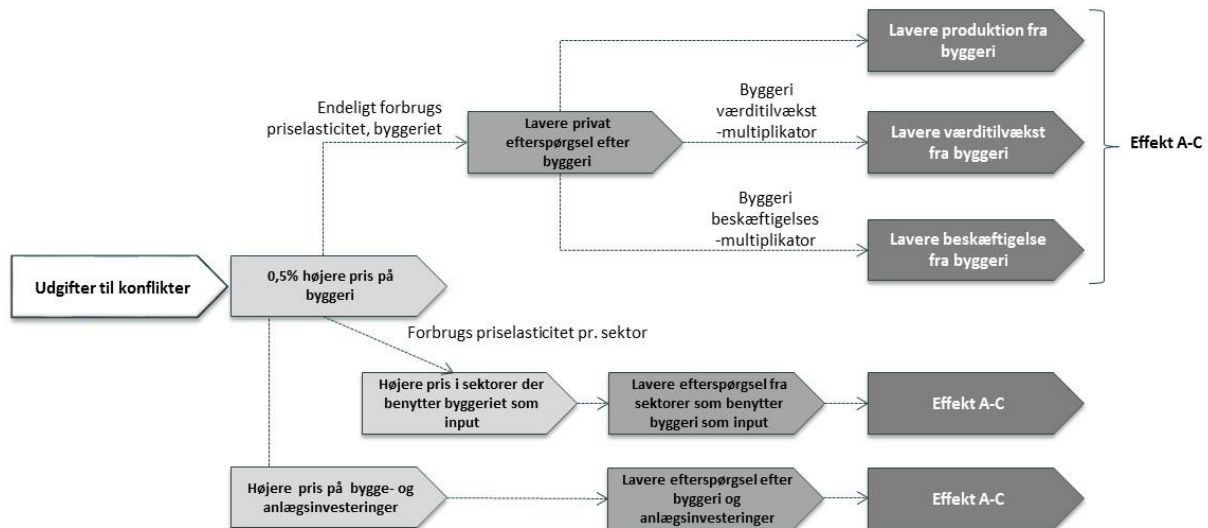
Udgifter til konflikter

0,5% højere pris på byggeri

Endeligt forbrugs priselasticitet, byggeriet

Lavere privat efterspørgsel efter byggeri

Lavere produktion fra byggeri

Byggeri værditilvækst -multiplikator

Lavere værditilvækst fra byggeri

Byggeri beskæftigelses -multiplikator

Lavere beskæftigelse fra byggeri

Effekt A-C

Forbrugs priselasticitet pr. sektor

Højere pris i sektorer der benytter byggeriet som input

Lavere efterspørgsel fra sektorer som benytter byggeri som input

Effekt A-C

Højere pris på bygge- og anlægsinvesteringer

Lavere efterspørgsel efter byggeri og anlægsinvesteringer

Effekt A-C